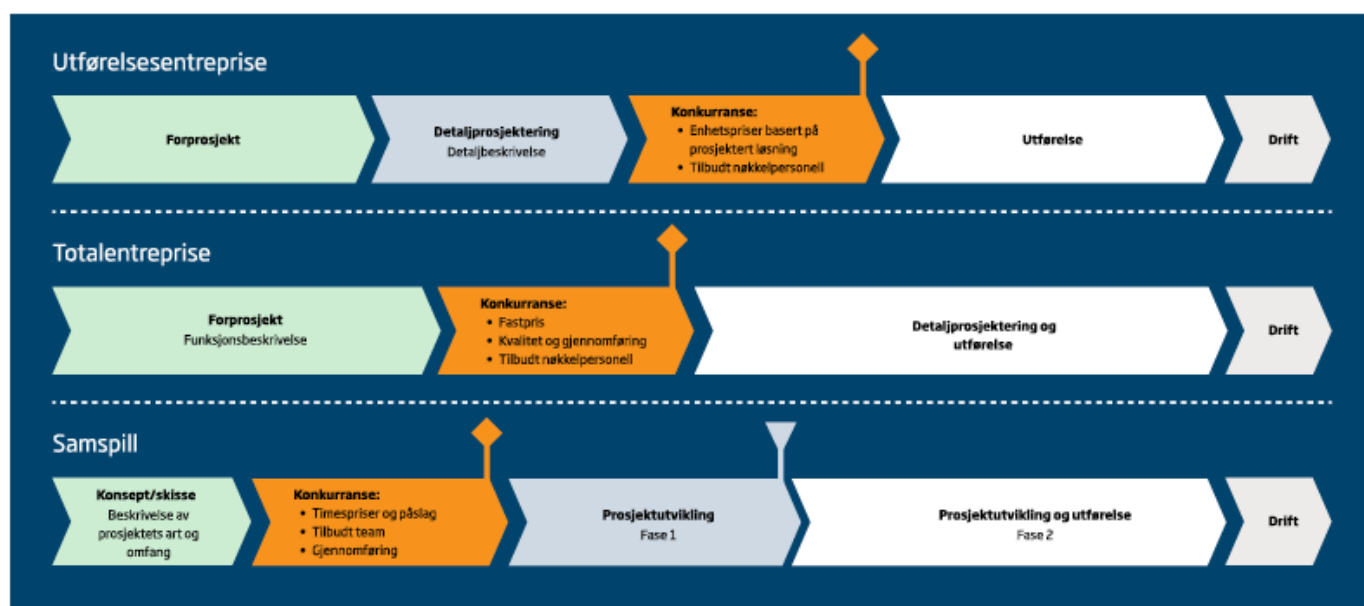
Utførelsesentreprise

Forprosjekt

Detaljprosjektering
Detaljbeskrivelse

Konkurranse:
• Enhetspriser basert på prosjektert løsning
• Tilbudt nøkkelpersonell

Utførelse

Drift

Totalentreprise

Forprosjekt
Funksjonsbeskrivelse

Konkurranse:
• Fastpris
• Kvalitet og gjennomføring
• Tilbudt nøkkelpersonell

Detaljprosjektering og utførelse

Drift

Samspill

Konsept/skisse
Beskrivelse av prosjektets art og omfang

Konkurranse:
• Timespriser og påslag
• Tilbudt team
• Gjennomføring

Prosjektutvikling
Fase 1

Prosjektutvikling og utførelse
Fase 2

Drift